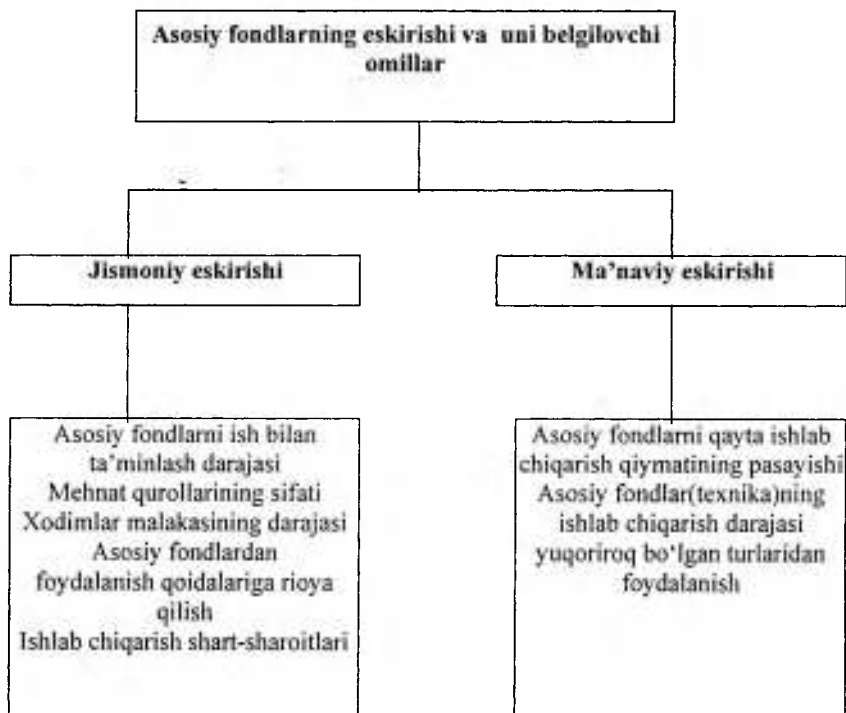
Asosiy fondlarning eskirishi va uni belgilovchi omillar

Jismoniy eskirishi

Asosiy fondlarni ish bilan ta'minlash darajasi
Mehnat qurollarining sifati
Xodimlar malakasining darajasi
Asosiy fondlardan foydalanish qoidalariga rioya qilish
Ishlab chiqarish shart-sharoitlari

Ma'naviy eskirishi

Asosiy fondlarni qayta ishlab chiqarish qiymatining pasayishi
Asosiy fondlar(texnika)ning ishlab chiqarish darajasi yuqoriroq bo'lgan turlaridan foydalanish